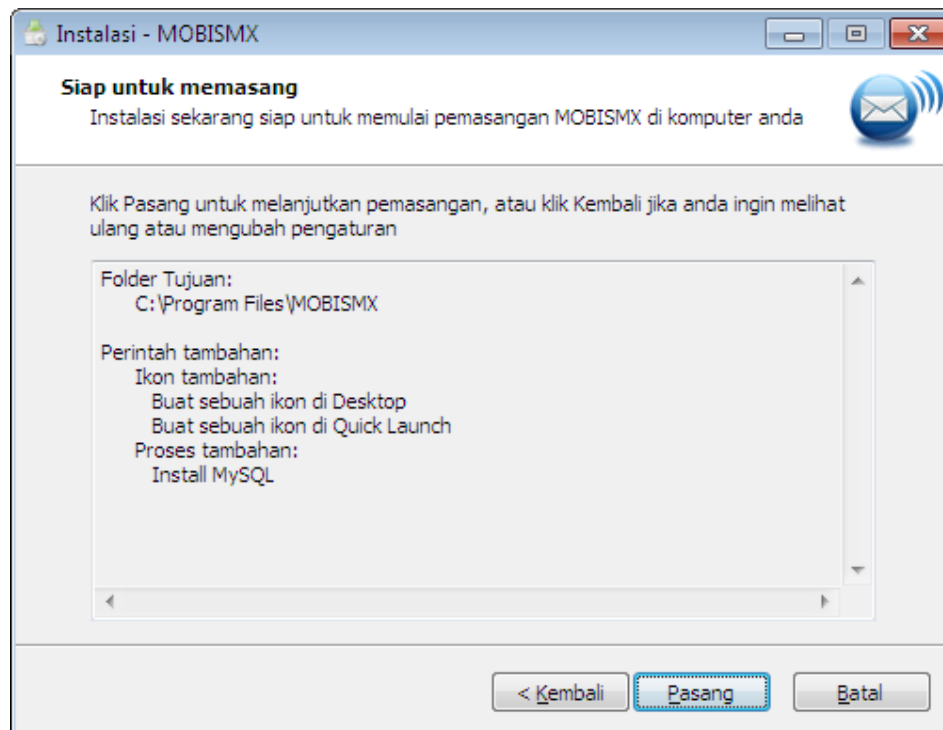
Instalasi - MOBISMX

Siap untuk memasang
Instalasi sekarang siap untuk memulai pemasangan MOBISMX di komputer anda

Klik Pasang untuk melanjutkan pemasangan, atau klik Kembali jika anda ingin melihat ulang atau mengubah pengaturan

Folder Tujuan:
C:\Program Files\MOBISMX

Perintah tambahan:
Ikon tambahan:
Buat sebuah ikon di Desktop
Buat sebuah ikon di Quick Launch
Proses tambahan:
Install MySQL

< Kembali
Pasang
Batal